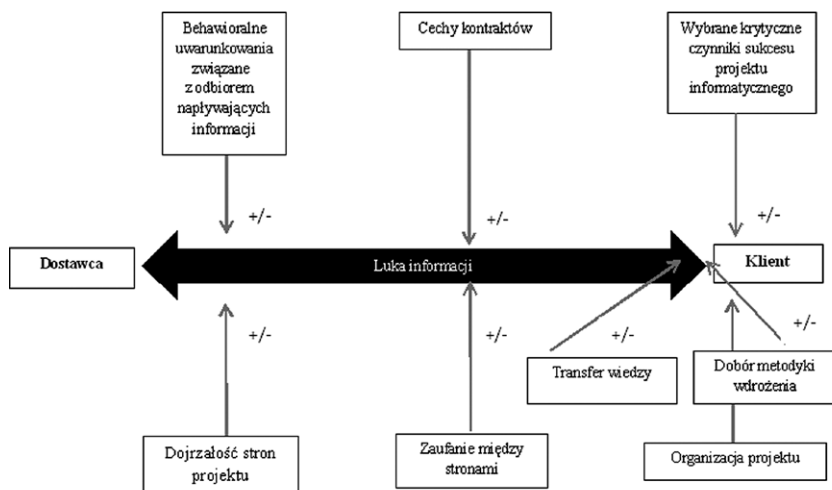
Behawioralne uwarunkowania związane z odbiorem napływających informacji

Cechy kontraktów

Wybrane krytyczne czynniki sukcesu projektu informatycznego

+/-

+/-

+/-

Dostawca

Luka informacji

Klient

+/-

+/-

+/-

+/-

Transfer wiedzy

Dobór metodyki wdrożenia

Dojrzałość stron projektu

Zaufanie między stronami

Organizacja projektu